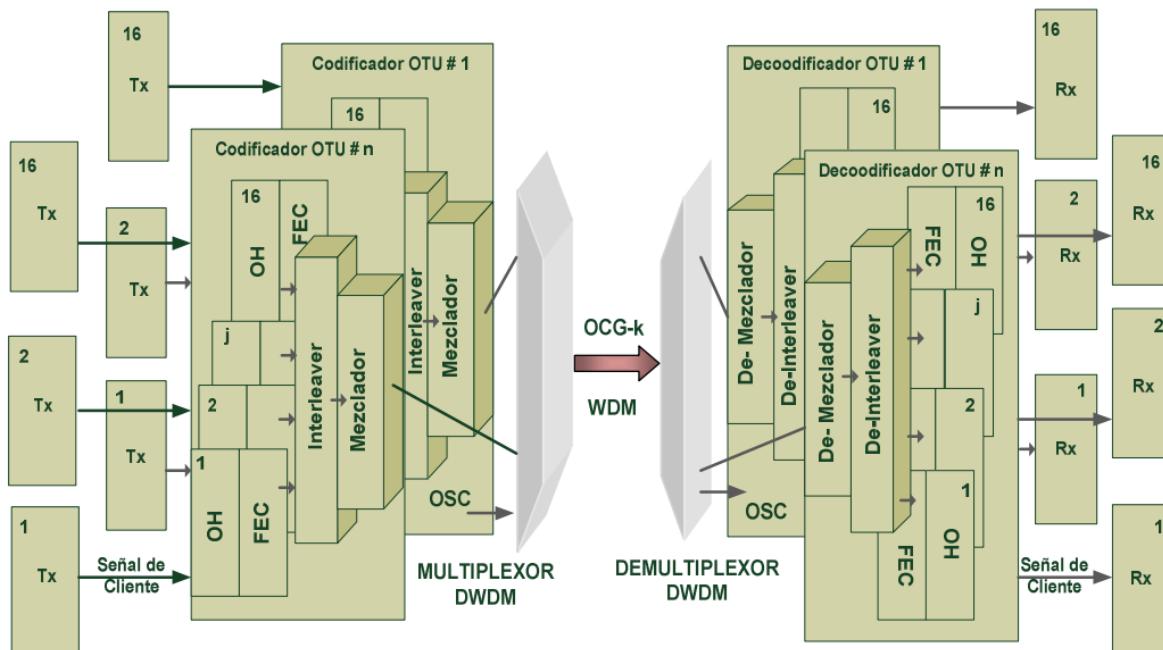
16
Tx

Codificador OTU # 1

16

Codificador OTU # n

16
Tx

2
Tx

16
OH
FEC

Interleaver
Mezclador

Interleaver
Mezclador

j

2
Tx

1
Tx

2

1
OH
FEC

1
Tx

Señal de Cliente

OSC

MULTIPLEXOR DWDM

OCG-k

WDM

DEMULTIPLEXOR DWDM

Decoodificador OTU # 1

16

Decoodificador OTU # n

De- Mezclador
De-Interleaver

De- Mezclador
De-Interleaver

FEC
16
OH

j

2

1
FEC
OH

OSC

16
Rx

16
Rx

2
Rx

2
Rx

1
Rx

Señal de Cliente

1
Rx